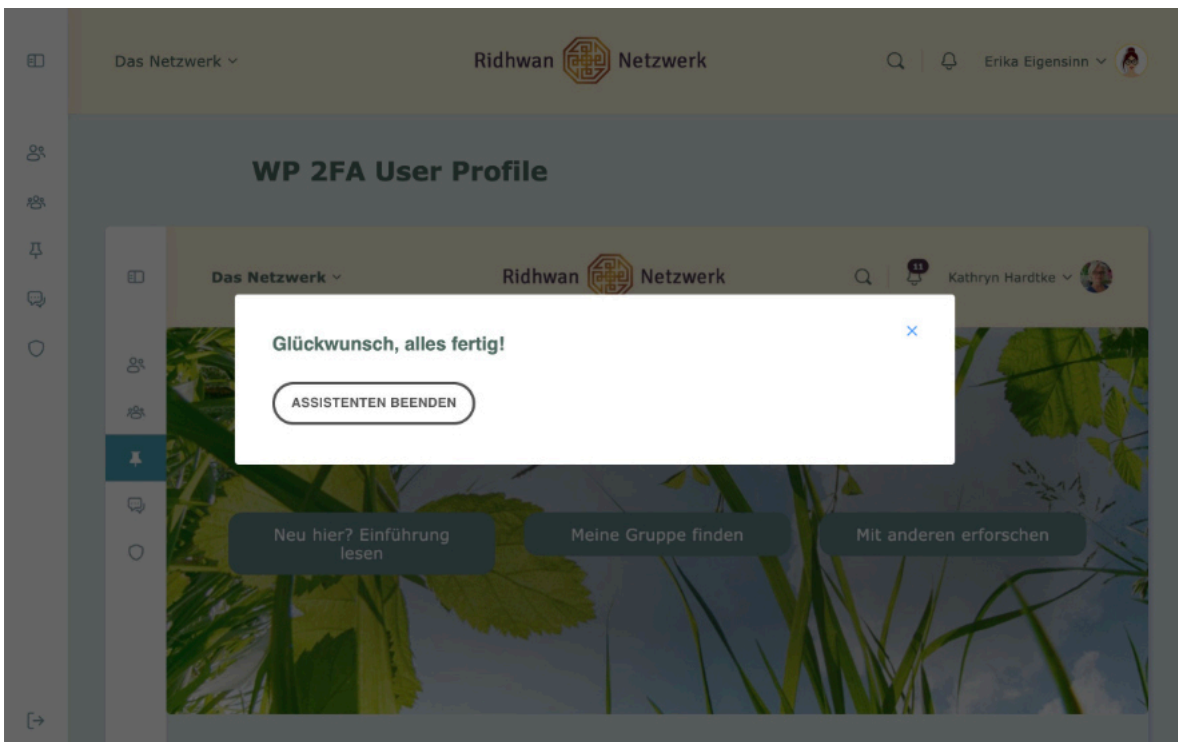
Das Netzwerk ⌄

Ridhwan Netzwerk

Erika Eigensinn ⌄

WP 2FA User Profile

Das Netzwerk ⌄

Ridhwan Netzwerk

11

Kathryn Hardtke ⌄

Glückwunsch, alles fertig!

×

ASSISTENTEN BEENDEN

Neu hier? Einführung lesen

Meine Gruppe finden

Mit anderen erforschen